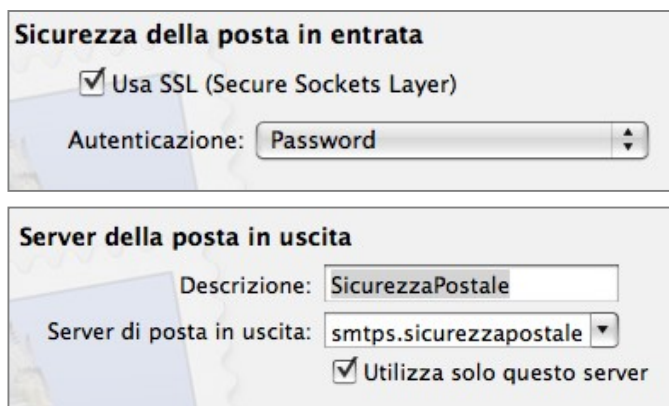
Sicurezza della posta in entrata

Usa SSL (Secure Sockets Layer)

Autenticazione: Password

Server della posta in uscita

Descrizione: SicurezzaPostale

Server di posta in uscita: smtps.sicurezzapostale

Utilizza solo questo server